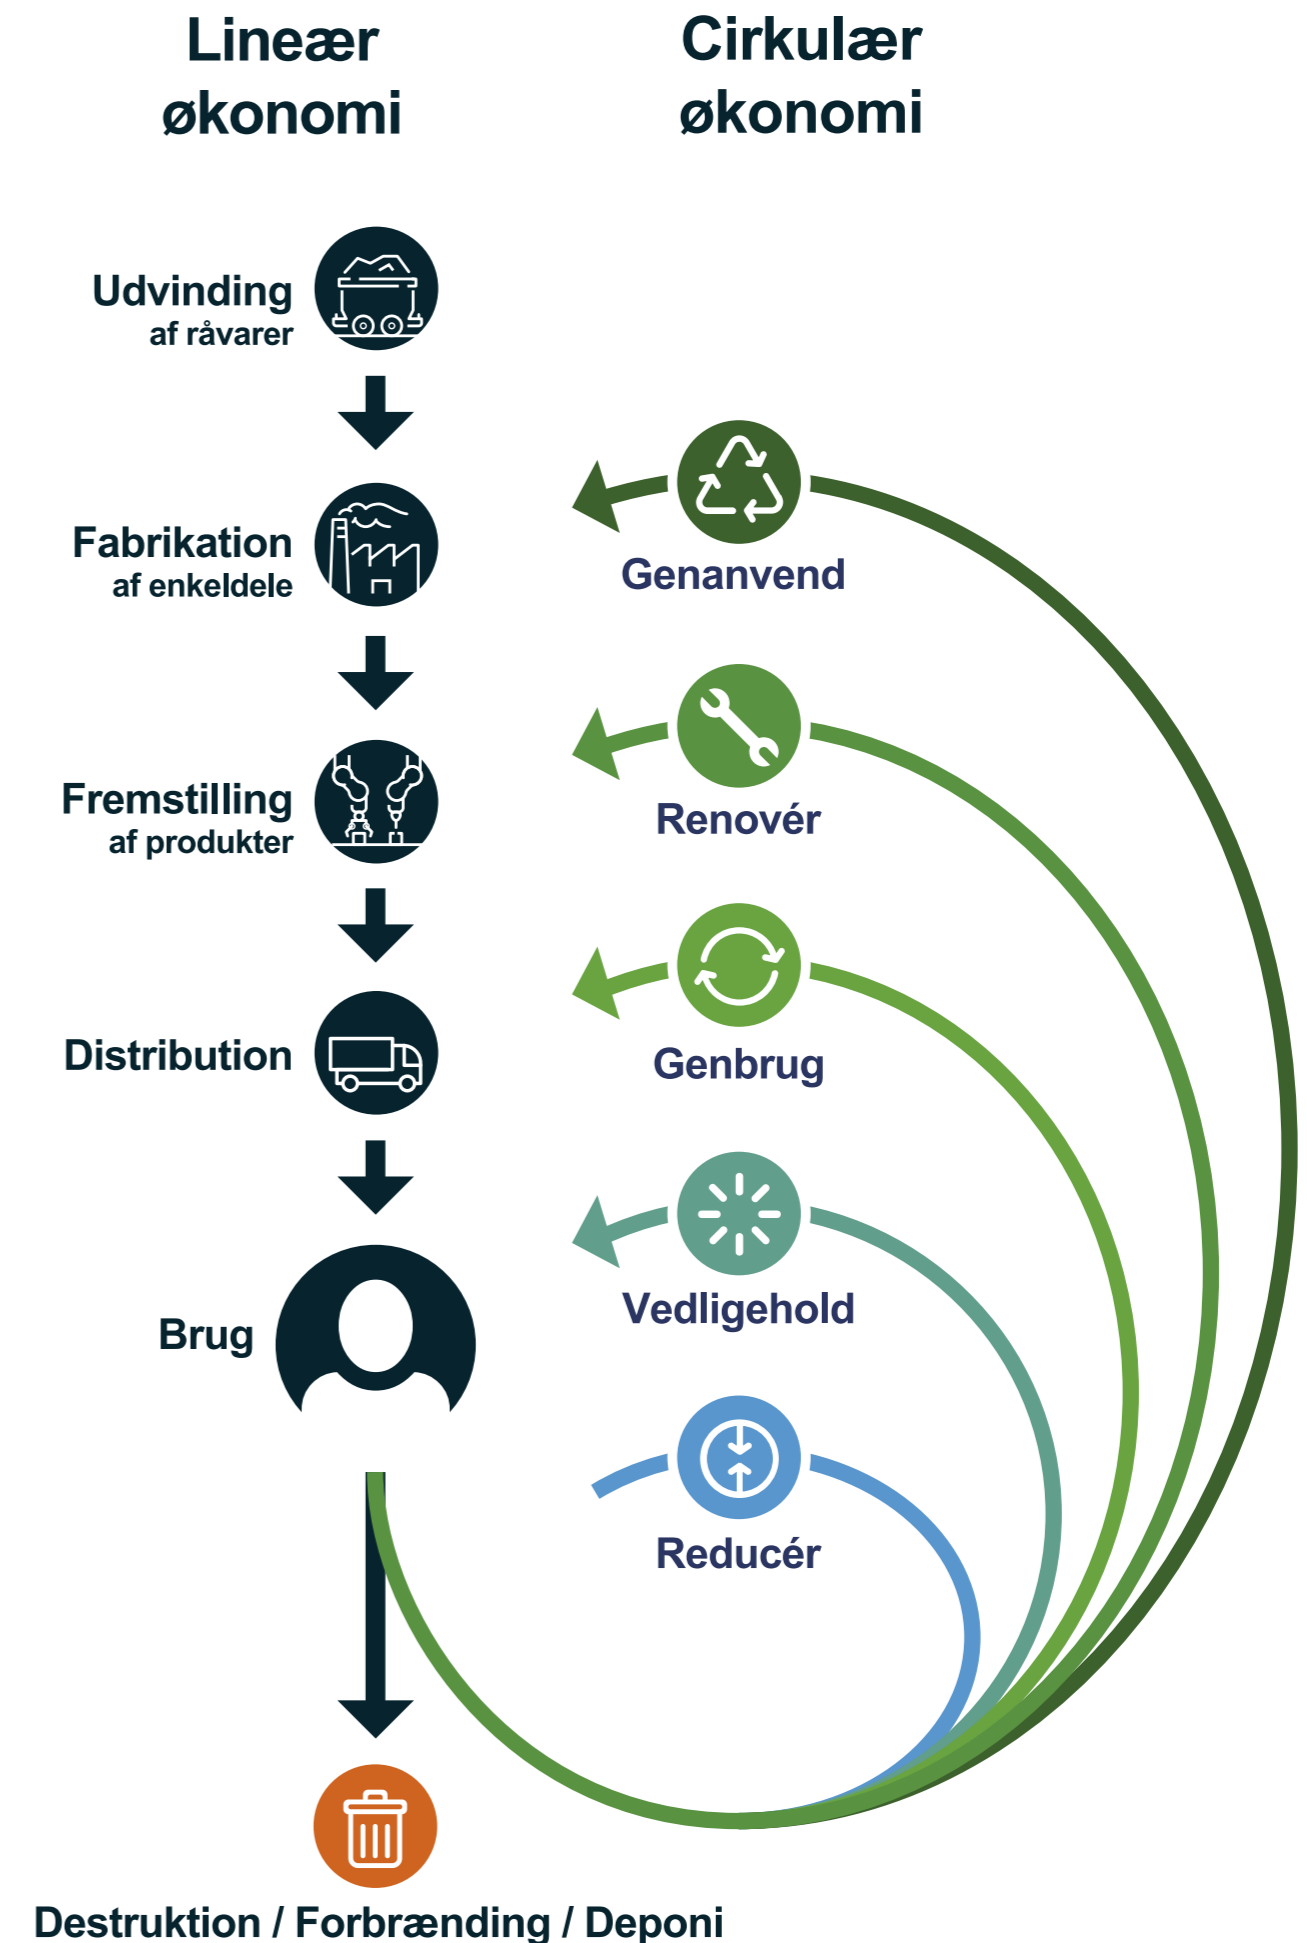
Lineær økonomi

Cirkulær økonomi

Udvinding
af råvarer

Fabrikation
af enkeldele

Fremstilling
af produkter

Distribution

Brug

Genanvend

Renovér

Genbrug

Vedligehold

Reducér

Destruktion / Forbrænding / Deponi